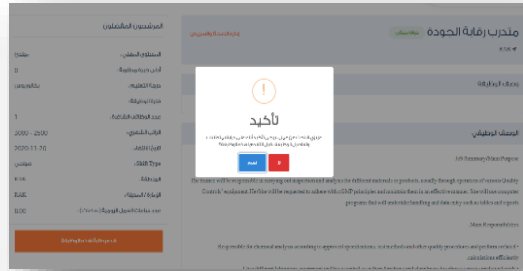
تأكيد

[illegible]

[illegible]

لا

متدرب رقابة الجودة

الوصف الوظيفي

Job Summary/Main Purpose

The trainee will be responsible in carrying out inspection and analysis the different materials or products, visually through operation of various Quality Control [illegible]

Main Responsibilities

المرشحون المقبولون

المستوى المهني

أدنى خبرة مطلوبة

درجة التعليم

بكالوريوس

عدد الوظائف الشاغرة

1

الراتب الشهري

2000 - 2500

2020-11-26

Shift Type

صباحي

القطاع

ريادة الأعمال

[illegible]